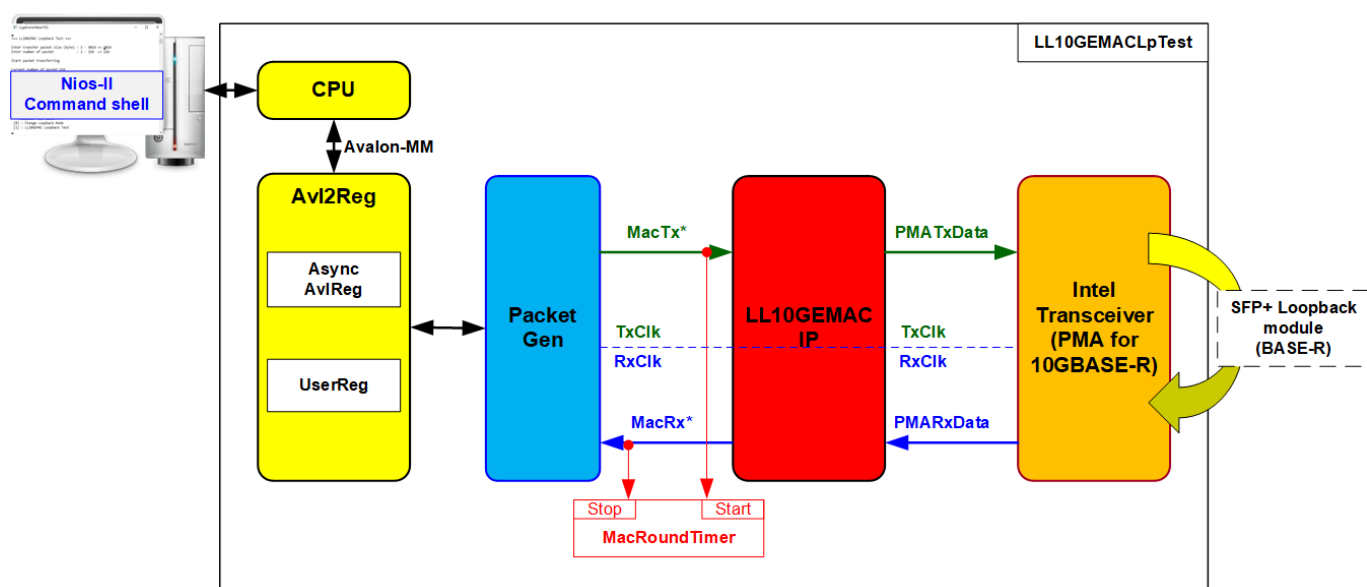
LL10GEMACLpTest

Nios-II Command shell

CPU

Avalon-MM

Avl2Reg

Async AvlReg

UserReg

Packet Gen

MacTx*

TxClk

RxClk

MacRx*

LL10GEMAC IP

PMATxData

TxClk

RxClk

PMARxData

Intel Transceiver (PMA for 10GBASE-R)

SFP+ Loopback module (BASE-R)

Stop

Start

MacRoundTimer